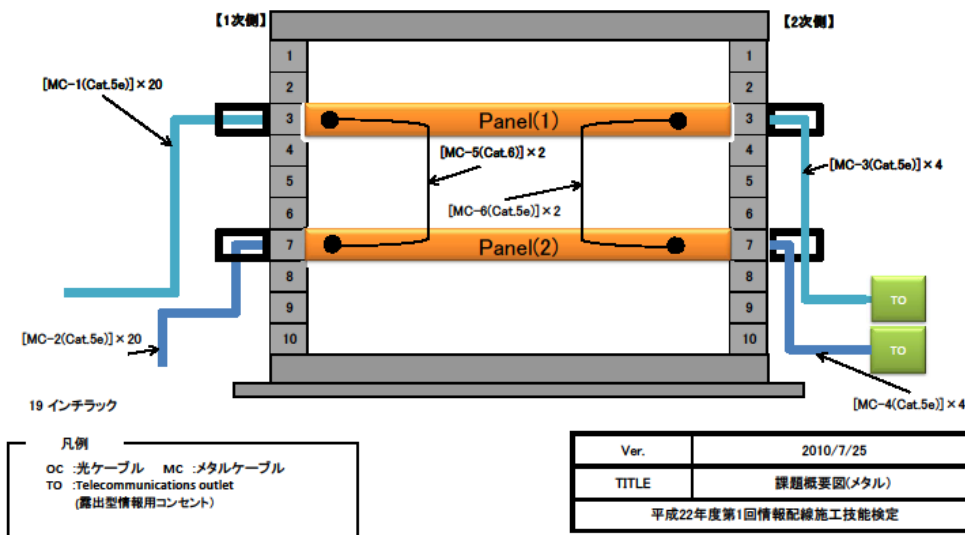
【1次側】

【2次側】

1
2
3
4
5
6
7
8
9
10

1
2
3
4
5
6
7
8
9
10

[MC-1(Cat.5e)] × 20

Panel(1)

[MC-5(Cat.6)] × 2

[MC-6(Cat.5e)] × 2

Panel(2)

[MC-3(Cat.5e)] × 4

TO

TO

[MC-2(Cat.5e)] × 20

19 インチラック

[MC-4(Cat.5e)] × 4

凡例
OC :光ケーブル　MC :メタルケーブル
TO :Telecommunications outlet
(露出型情報用コンセント)

| Ver. | 2010/7/25 |
|---|---|
| TITLE | 課題概要図(メタル) |
| 平成22年度第1回情報配線施工技能検定 | |